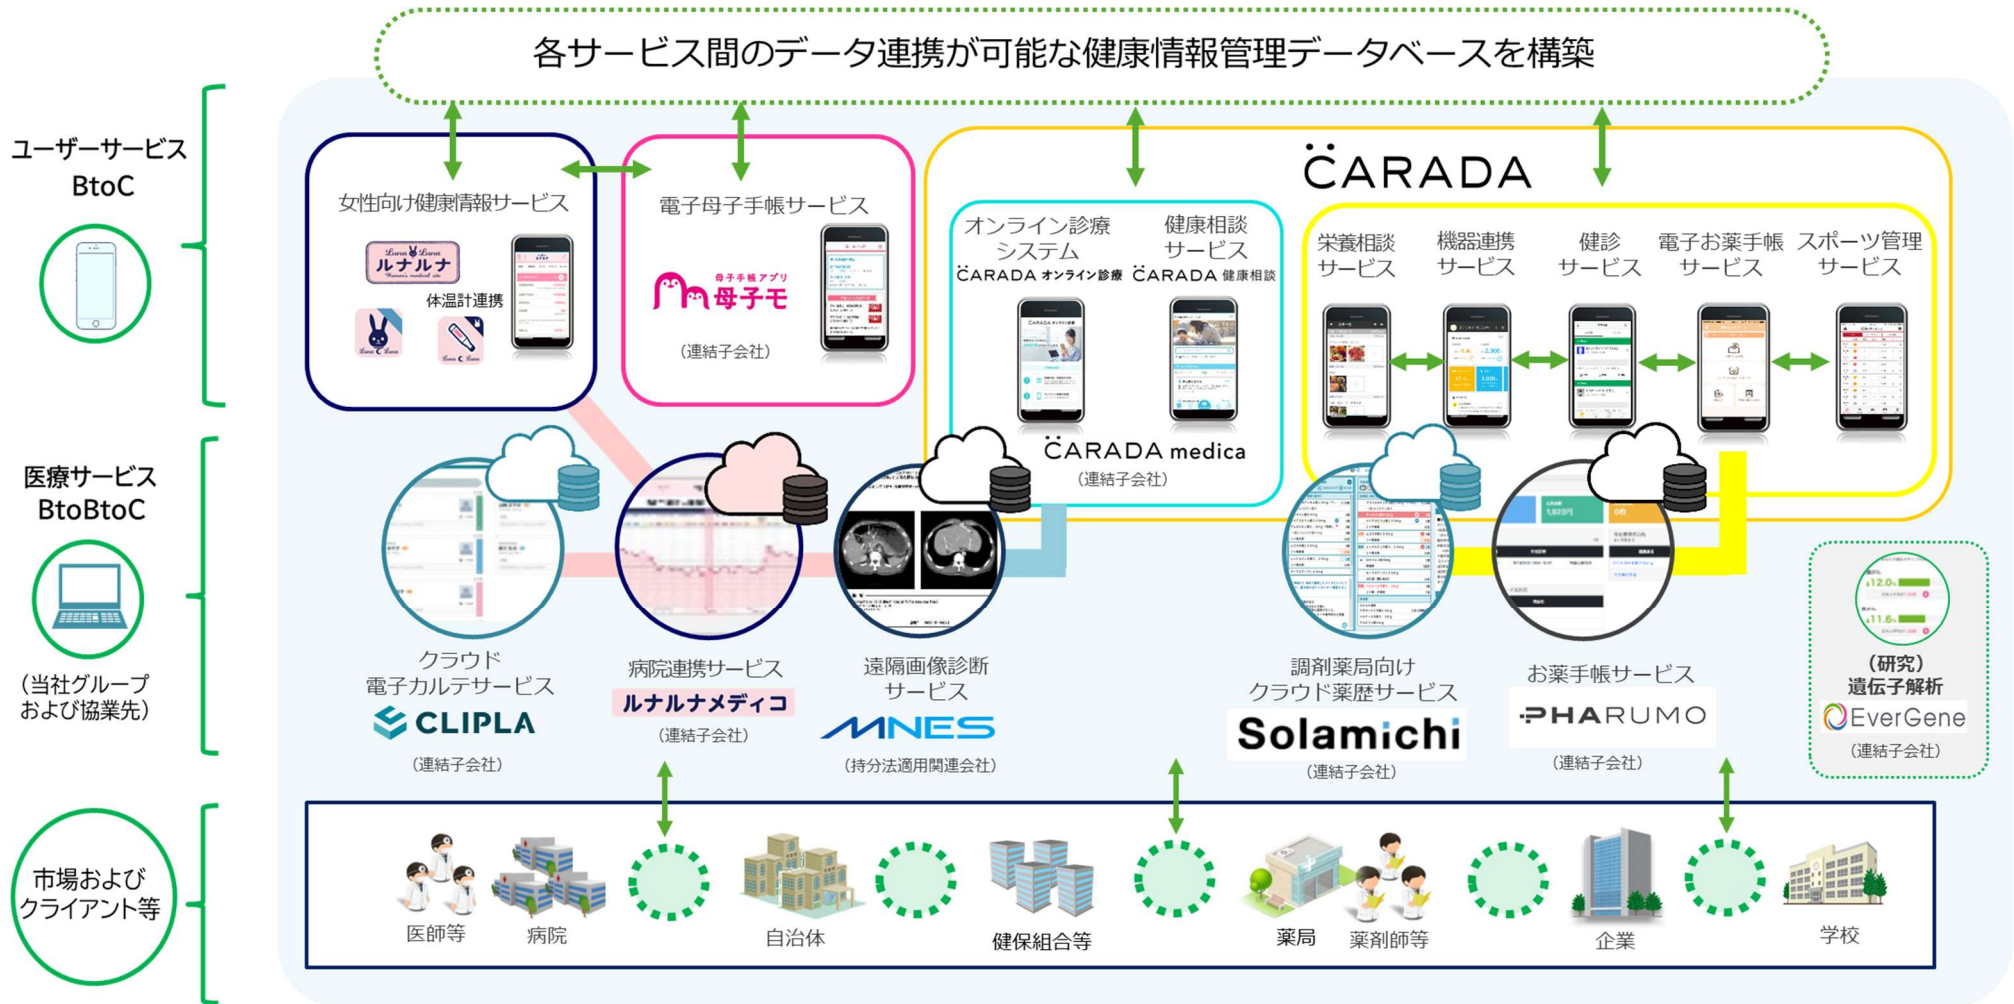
各サービス間のデータ連携が可能な健康情報管理データベースを構築

ユーザーサービス
BtoC

女性向け健康情報サービス
ルナルナ
体温計連携

電子母子手帳サービス
母子手帳アプリ 母子モ
（連結子会社）

CARADA

オンライン診療システム
CARADA オンライン診療

健康相談サービス
CARADA 健康相談

CARADA medica
（連結子会社）

栄養相談サービス
機器連携サービス
健診サービス
電子お薬手帳サービス
スポーツ管理サービス

医療サービス
BtoBtoC
（当社グループおよび協業先）

クラウド電子カルテサービス
CLIPLA
（連結子会社）

病院連携サービス
ルナルナメディコ
（連結子会社）

遠隔画像診断サービス
MNES
（持分法適用関連会社）

調剤薬局向けクラウド薬歴サービス
Solamichi
（連結子会社）

お薬手帳サービス
PHARUMO
（連結子会社）

（研究）
遺伝子解析
EverGene
（連結子会社）

市場およびクライアント等

医師等
病院
自治体
健保組合等
薬局
薬剤師等
企業
学校